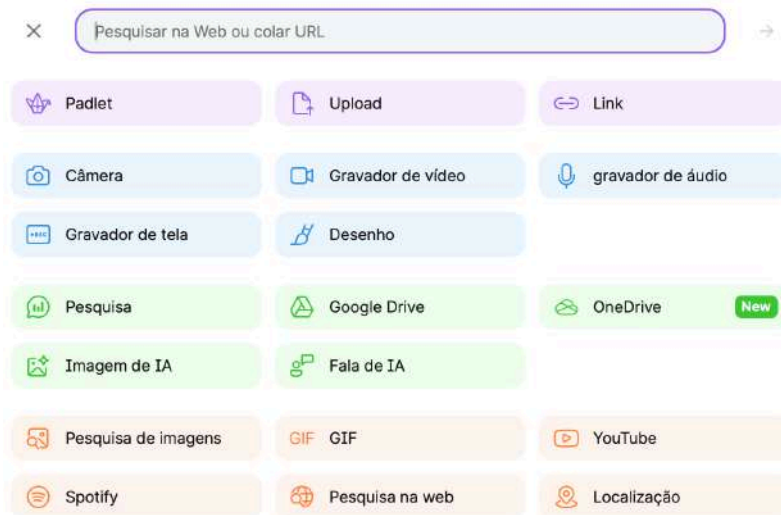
Pesquisar na Web ou colar URL

Padlet
Upload
Link

Câmera
Gravador de vídeo
gravador de áudio
Gravador de tela
Desenho

Pesquisa
Google Drive
OneDrive New
Imagem de IA
Fala de IA

Pesquisa de imagens
GIF GIF
YouTube
Spotify
Pesquisa na web
Localização